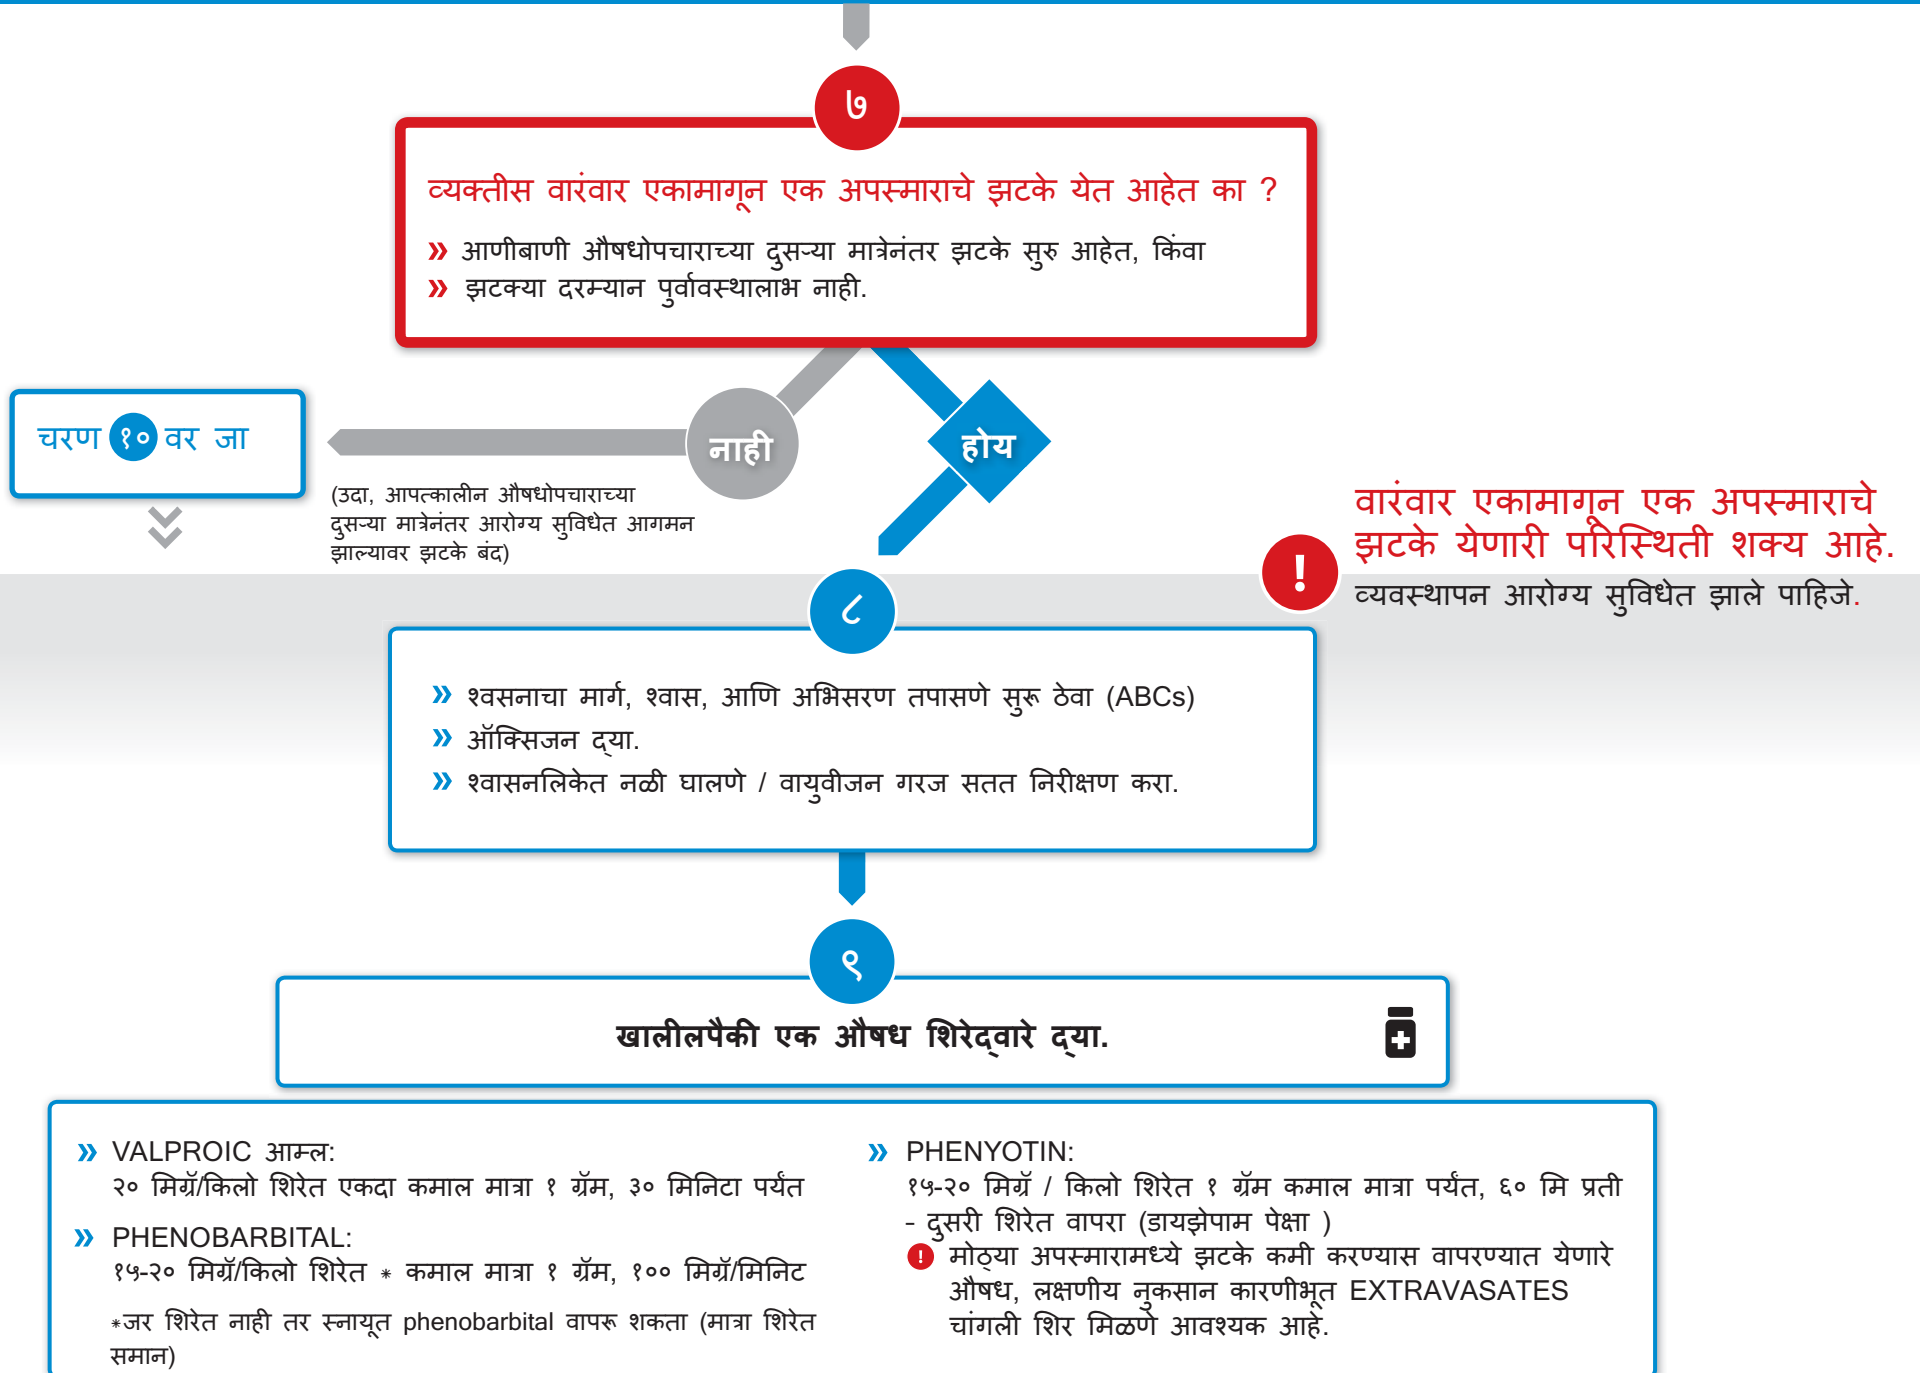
७

व्यक्तीस वारंवार एकामागून एक अपस्माराचे झटके येत आहेत का ?

» आणीबाणी औषधोपचाराच्या दुसऱ्या मात्रेनंतर झटके सुरु आहेत, किंवा
» झटक्या दरम्यान पुर्वावस्थालाभ नाही.

चरण १० वर जा

नाही

होय

(उदा, आपत्कालीन औषधोपचाराच्या दुसऱ्या मात्रेनंतर आरोग्य सुविधेत आगमन झाल्यावर झटके बंद)

वारंवार एकामागून एक अपस्माराचे झटके येणारी परिस्थिती शक्य आहे.
व्यवस्थापन आरोग्य सुविधेत झाले पाहिजे.

८

» श्वसनाचा मार्ग, श्वास, आणि अभिसरण तपासणे सुरू ठेवा (ABCs)
» ऑक्सिजन द्या.
» श्वासनलिकेत नळी घालणे / वायुवीजन गरज सतत निरीक्षण करा.

९

खालीलपैकी एक औषध शिरेद्वारे द्या.

» VALPROIC आम्ल:
२० मिग्रॅ/किलो शिरेत एकदा कमाल मात्रा १ ग्रॅम, ३० मिनिटा पर्यंत

» PHENOBARBITAL:
१५-२० मिग्रॅ/किलो शिरेत * कमाल मात्रा १ ग्रॅम, १०० मिग्रॅ/मिनिट

*जर शिरेत नाही तर स्नायूत phenobarbital वापरू शकता (मात्रा शिरेत समान)

» PHENYOTIN:
१५-२० मिग्रॅ / किलो शिरेत १ ग्रॅम कमाल मात्रा पर्यंत, ६० मि प्रती - दुसरी शिरेत वापरा (डायझेपाम पेक्षा )
! मोठ्या अपस्मारामध्ये झटके कमी करण्यास वापरण्यात येणारे औषध, लक्षणीय नुकसान कारणीभूत EXTRAVASATES चांगली शिर मिळणे आवश्यक आहे.